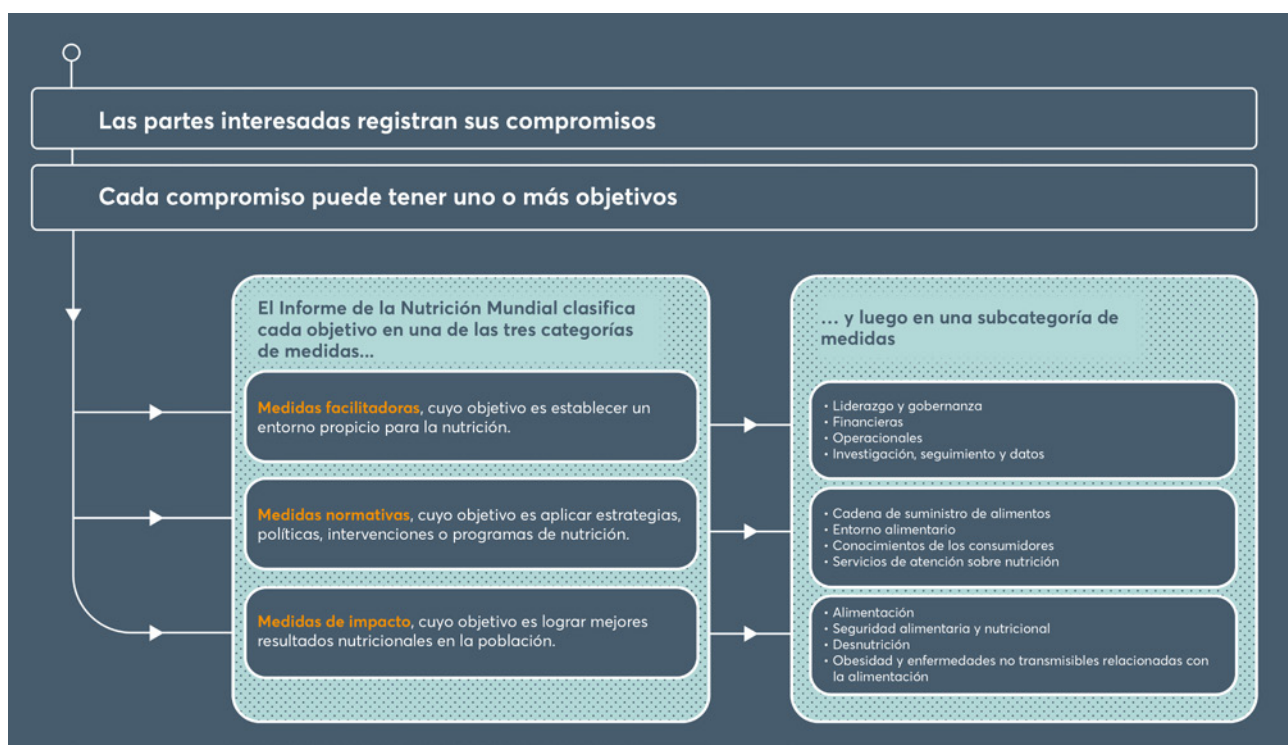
Las partes interesadas registran sus compromisos

Cada compromiso puede tener uno o más objetivos

El Informe de la Nutrición Mundial clasifica cada objetivo en una de las tres categorías de medidas...

Medidas facilitadoras, cuyo objetivo es establecer un entorno propicio para la nutrición.

Medidas normativas, cuyo objetivo es aplicar estrategias, políticas, intervenciones o programas de nutrición.

Medidas de impacto, cuyo objetivo es lograr mejores resultados nutricionales en la población.

... y luego en una subcategoría de medidas

- Liderazgo y gobernanza
- Financieras
- Operacionales
- Investigación, seguimiento y datos

- Cadena de suministro de alimentos
- Entorno alimentario
- Conocimientos de los consumidores
- Servicios de atención sobre nutrición

- Alimentación
- Seguridad alimentaria y nutricional
- Desnutrición
- Obesidad y enfermedades no transmisibles relacionadas con la alimentación